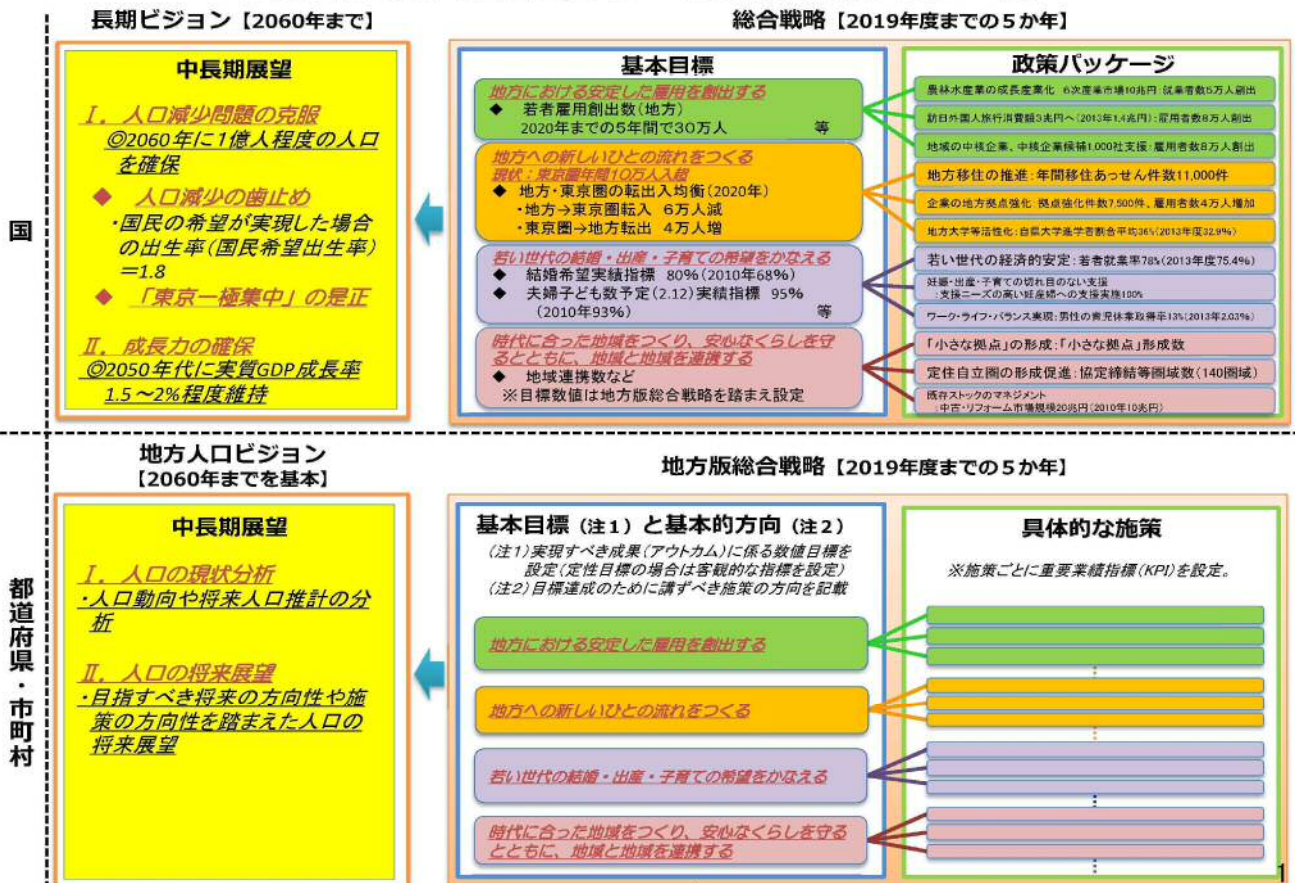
長期ビジョン【2060年まで】

総合戦略【2019年度までの５か年】

国

中長期展望

Ⅰ．人口減少問題の克服
◎2060年に1億人程度の人口を確保
◆ 人口減少の歯止め
・国民の希望が実現した場合の出生率(国民希望出生率)＝1.8
◆ 「東京一極集中」の是正

Ⅱ．成長力の確保
◎2050年代に実質GDP成長率1.5～2%程度維持

基本目標

地方における安定した雇用を創出する
◆ 若者雇用創出数(地方)
2020年までの5年間で30万人 等

地方への新しいひとの流れをつくる
現状：東京圏年間10万人入超
◆ 地方・東京圏の転出入均衡(2020年)
・地方→東京圏転入 6万人減
・東京圏→地方転出 4万人増

若い世代の結婚・出産・子育ての希望をかなえる
◆ 結婚希望実績指標 80%(2010年68%)
◆ 夫婦子ども数予定(2.12)実績指標 95%(2010年93%) 等

時代に合った地域をつくり、安心なくらしを守るとともに、地域と地域を連携する
◆ 地域連携数など
※目標数値は地方版総合戦略を踏まえ設定

政策パッケージ

農林水産業の成長産業化 6次産業市場10兆円：就業者数5万人創出
訪日外国人旅行消費額3兆円へ(2013年1.4兆円)：雇用者数8万人創出
地域の中核企業、中核企業候補1,000社支援：雇用者数8万人創出
地方移住の推進：年間移住あっせん件数11,000件
企業の地方拠点強化：拠点強化件数7,500件、雇用者数4万人増加
地方大学等活性化：自県大学進学者割合平均36%(2013年度32.9%)
若い世代の経済的安定：若者就業率78%(2013年度75.4%)
妊娠・出産・子育ての切れ目のない支援：支援ニーズの高い妊産婦への支援実施100%
ワーク・ライフ・バランス実現：男性の育児休業取得率13%(2013年2.03%)
「小さな拠点」の形成：「小さな拠点」形成数
定住自立圏の形成促進：協定締結等圏域数(140圏域)
既存ストックのマネジメント：中古・リフォーム市場規模20兆円(2010年10兆円)

地方人口ビジョン
【2060年までを基本】

地方版総合戦略【2019年度までの５か年】

都道府県・市町村

中長期展望

Ⅰ．人口の現状分析
・人口動向や将来人口推計の分析

Ⅱ．人口の将来展望
・目指すべき将来の方向性や施策の方向性を踏まえた人口の将来展望

基本目標（注１）と基本的方向（注２）
(注1)実現すべき成果(アウトカム)に係る数値目標を設定(定性目標の場合は客観的な指標を設定)
(注2)目標達成のために講ずべき施策の方向を記載

地方における安定した雇用を創出する

地方への新しいひとの流れをつくる

若い世代の結婚・出産・子育ての希望をかなえる

時代に合った地域をつくり、安心なくらしを守るとともに、地域と地域を連携する

具体的な施策

※施策ごとに重要業績指標(KPI)を設定。

1